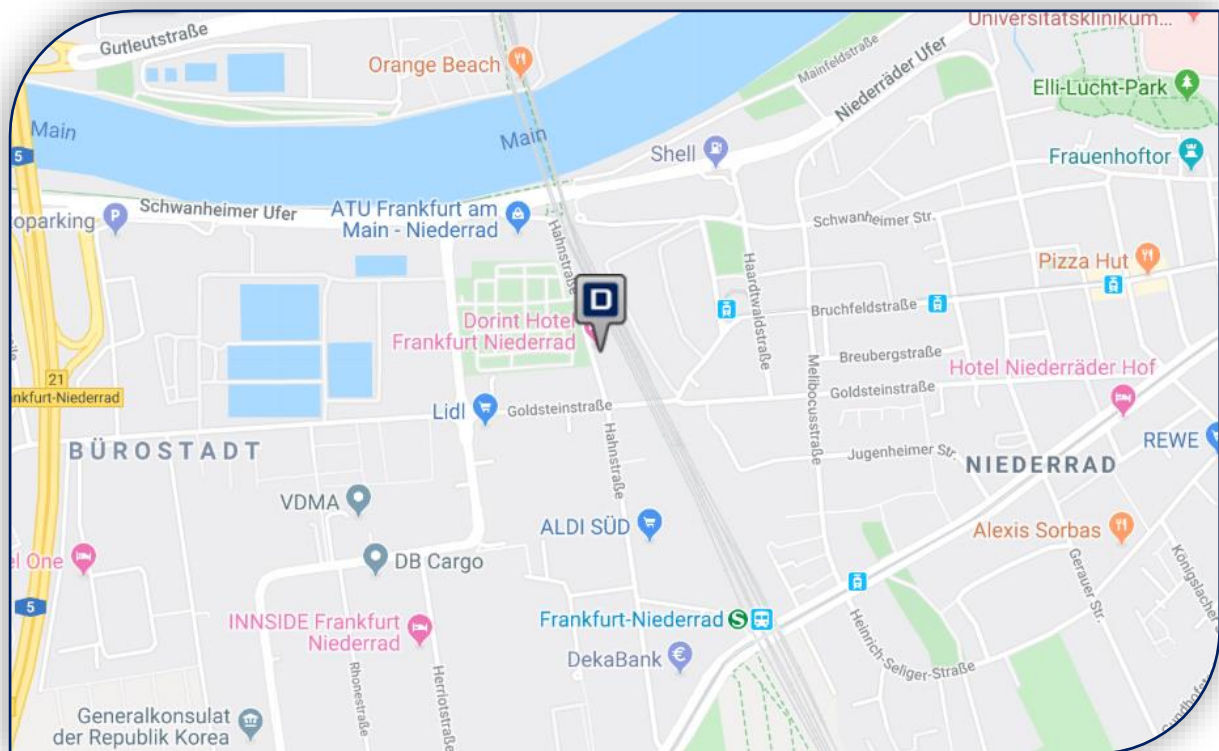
Universitätsklinikum...
Gutleutstraße
Orange Beach
Mainfeldstraße
Niederräder Ufer
Elli-Lucht-Park
Main
Main
5
Shell
Frauenhoftor
oparking
Schwanheimer Ufer
ATU Frankfurt am Main - Niederrad
Hahnstraße
Schwanheimer Str.
Haardtwaldstraße
Pizza Hut
D
Bruchfeldstraße
Dorint Hotel Frankfurt Niederrad
Breubergstraße
Melibocusstraße
Hotel Niederräder Hof
21
nkfurt-Niederrad
Goldsteinstraße
Lidl
Goldsteinstraße
BÜROSTADT
Hahnstraße
Jugenheimer Str.
NIEDERRAD
REWE
VDMA
ALDI SÜD
Alexis Sorbas
el One
DB Cargo
Gerauer Str.
Königslacher
5
INNSIDE Frankfurt Niederrad
Frankfurt-Niederrad
Heinrich-Seliger-Straße
Rhonestraße
Herriotstraße
DekaBank
Generalkonsulat der Republik Korea